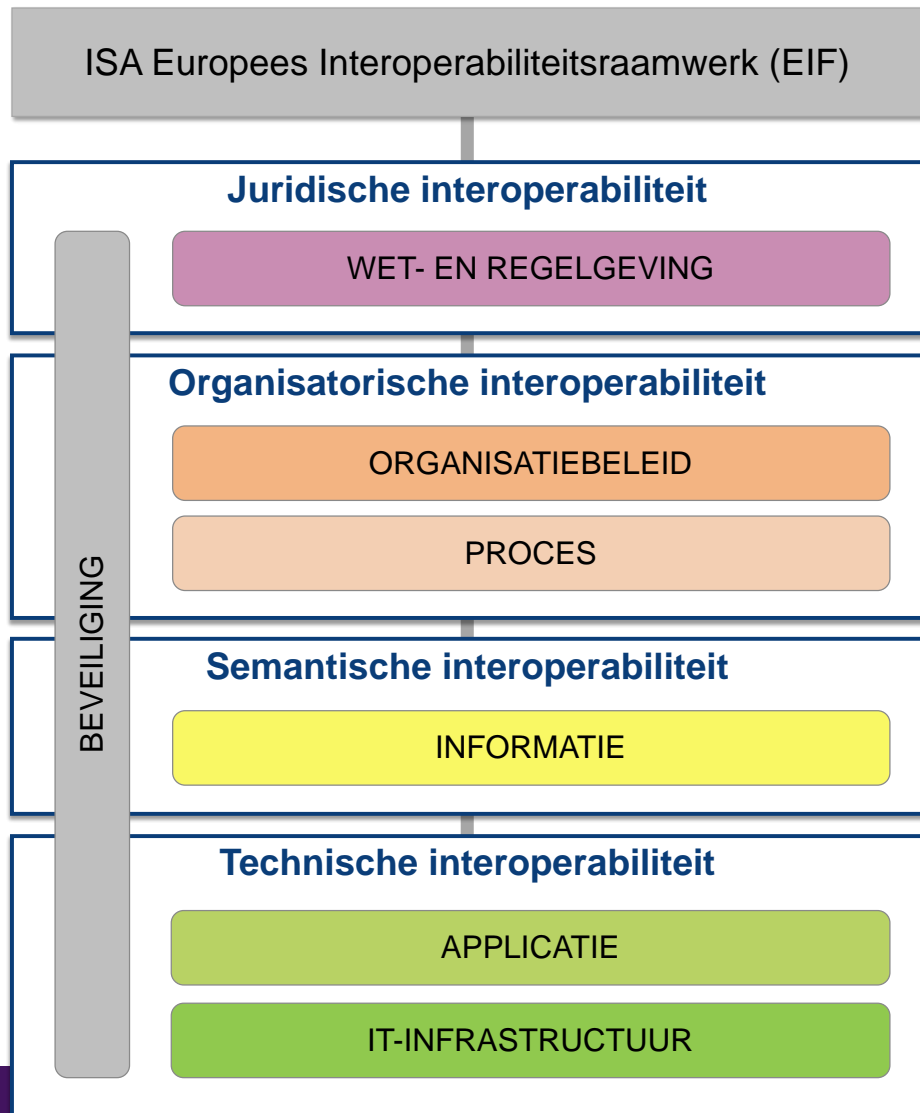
ISA Europees Interoperabiliteitsraamwerk (EIF)

Juridische interoperabiliteit

WET- EN REGELGEVING

Organisatorische interoperabiliteit

ORGANISATIEBELEID

PROCES

Semantische interoperabiliteit

INFORMATIE

Technische interoperabiliteit

APPLICATIE

IT-INFRASTRUCTUUR

BEVEILIGING